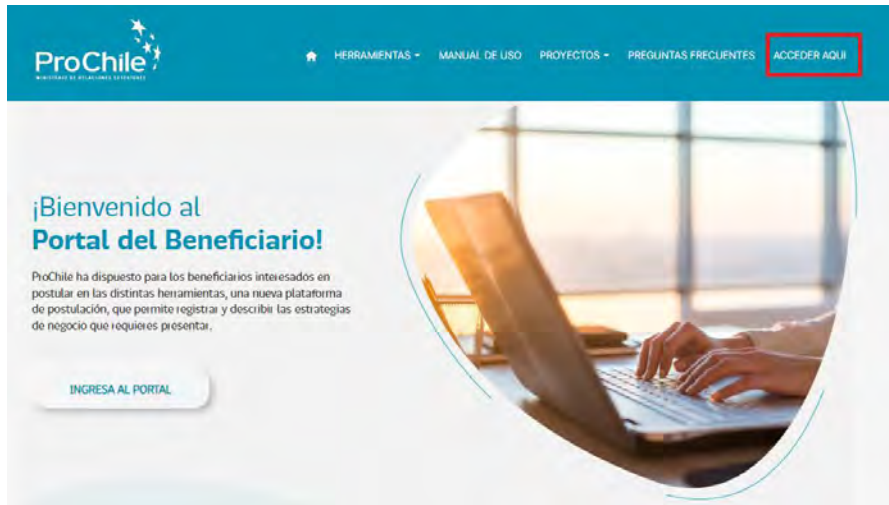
ProChile
MINISTERIO DE RELACIONES EXTERIORES

HERRAMIENTAS ▾ MANUAL DE USO PROYECTOS ▾ PREGUNTAS FRECUENTES ACCEDER AQUI

¡Bienvenido al
Portal del Beneficiario!

ProChile ha dispuesto para los beneficiarios interesados en postular en las distintas herramientas, una nueva plataforma de postulación, que permite registrar y describir las estrategias de negocio que requieres presentar.

INGRESA AL PORTAL